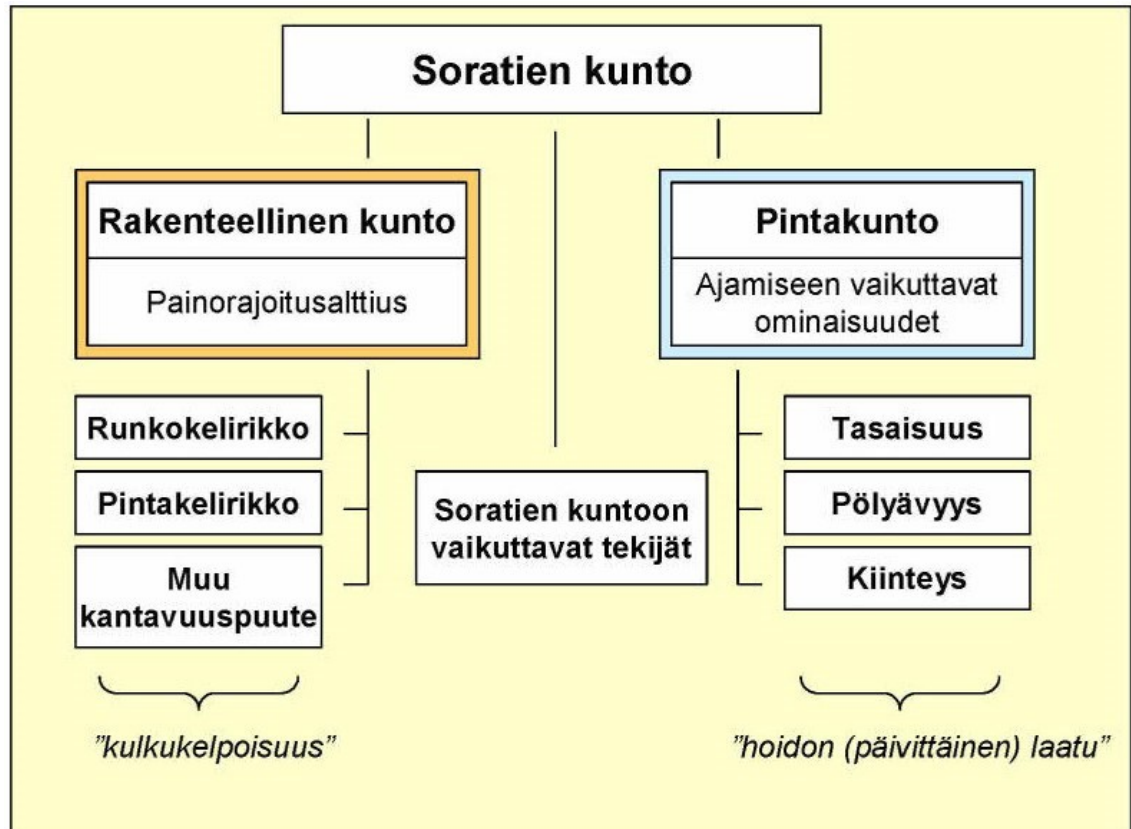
Soratien kunto

Rakenteellinen kunto

Painorajoitusalttius

Runkokelirikko

Pintakelirikko

Muu kantavuuspuute

”kulkukelpoisuus”

Soratien kuntoon vaikuttavat tekijät

Pintakunto

Ajamiseen vaikuttavat ominaisuudet

Tasaisuus

Pölyävyys

Kiinteys

”hoidon (päivittäinen) laatu”